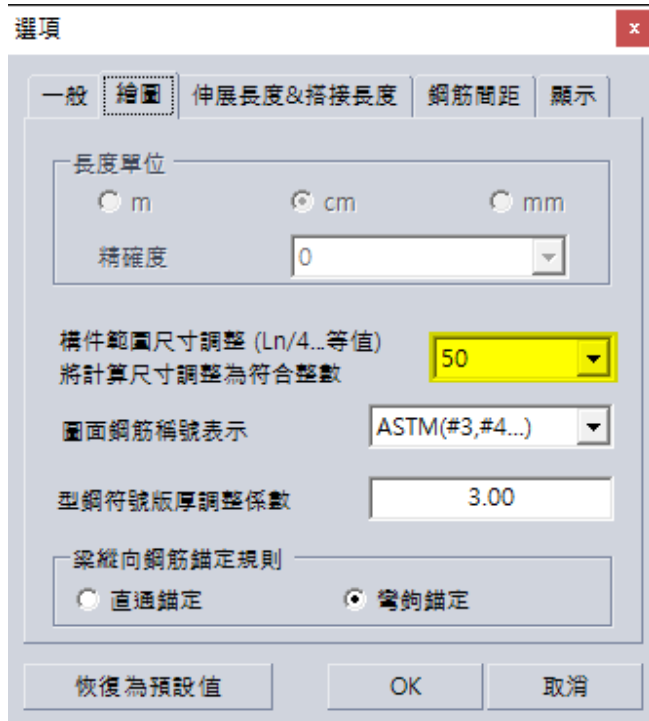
選項

x

一般 繪圖 伸展長度&搭接長度 鋼筋間距 顯示

長度單位

m cm mm

精確度 0

構件範圍尺寸調整 (Ln/4...等值)
將計算尺寸調整為符合整數

50

圖面鋼筋稱號表示 ASTM(#3,#4...)

型鋼符號版厚調整係數 3.00

梁縱向鋼筋錨定規則

直通錨定 彎鉤錨定

恢復為預設值 OK 取消